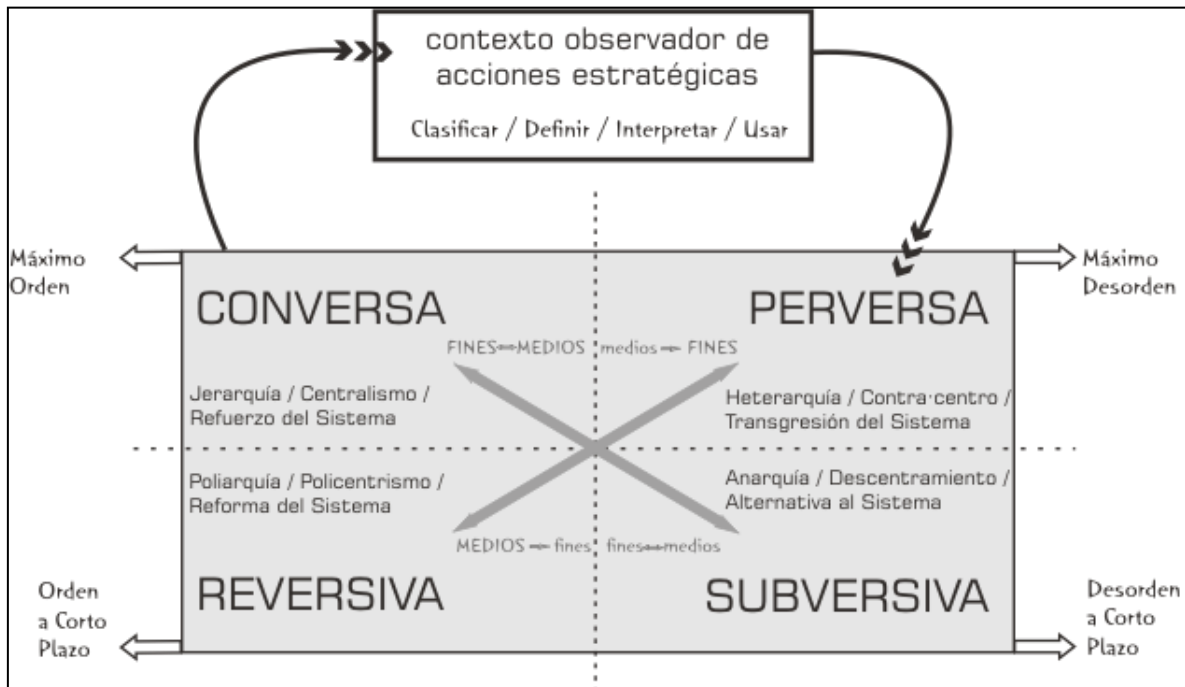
contexto observador de acciones estratégicas

Clasificar / Definir / Interpretar / Usar

Máximo Orden

Máximo Desorden

CONVERSA

PERVERSA

FINES⟷MEDIOS

medios⟶FINES

Jerarquía / Centralismo / Refuerzo del Sistema

Heterarquía / Contra·centro / Transgresión del Sistema

Poliarquía / Policentrismo / Reforma del Sistema

Anarquía / Descentramiento / Alternativa al Sistema

MEDIOS⟶fines

fines⟷medios

Orden a Corto Plazo

REVERSIVA

SUBVERSIVA

Desorden a Corto Plazo